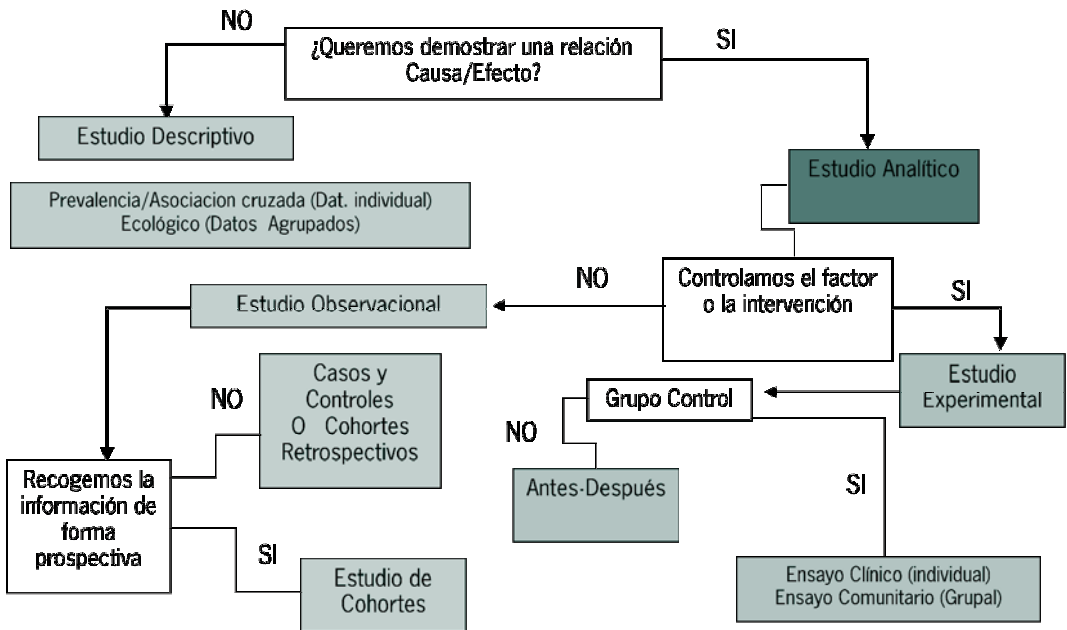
¿Queremos demostrar una relación Causa/Efecto?

NO

SI

Estudio Descriptivo

Prevalencia/Asociacion cruzada (Dat. individual)
Ecológico (Datos Agrupados)

Estudio Analítico

Controlamos el factor o la intervención

NO

SI

Estudio Observacional

Estudio Experimental

Casos y Controles O Cohortes Retrospectivos

NO

Recogemos la información de forma prospectiva

SI

Estudio de Cohortes

Grupo Control

NO

Antes-Después

SI

Ensayo Clínico (individual)
Ensayo Comunitario (Grupal)